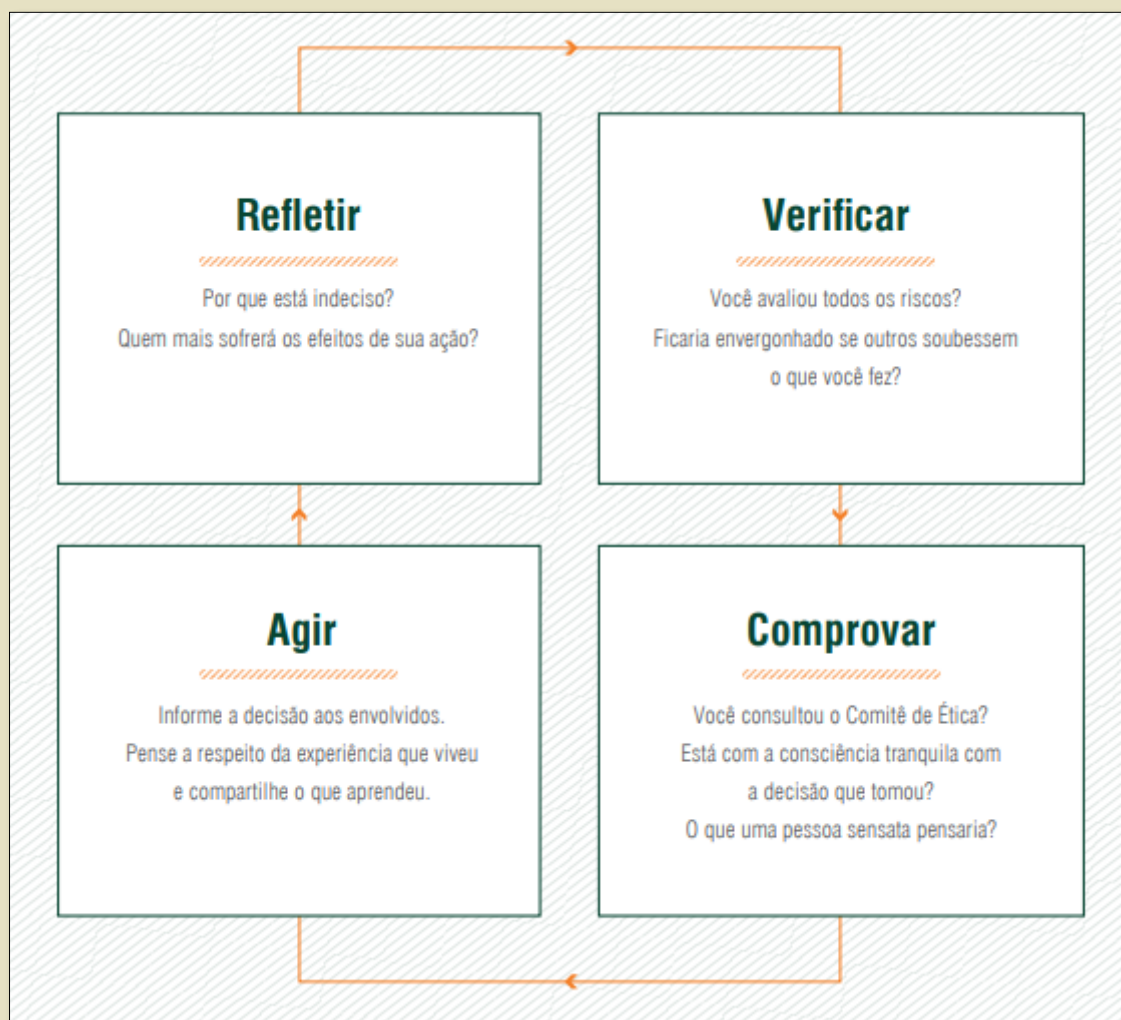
Refletir

Por que está indeciso?
Quem mais sofrerá os efeitos de sua ação?

Verificar

Você avaliou todos os riscos?
Ficaria envergonhado se outros soubessem o que você fez?

Agir

Informe a decisão aos envolvidos.
Pense a respeito da experiência que viveu e compartilhe o que aprendeu.

Comprovar

Você consultou o Comitê de Ética?
Está com a consciência tranquila com a decisão que tomou?
O que uma pessoa sensata pensaria?